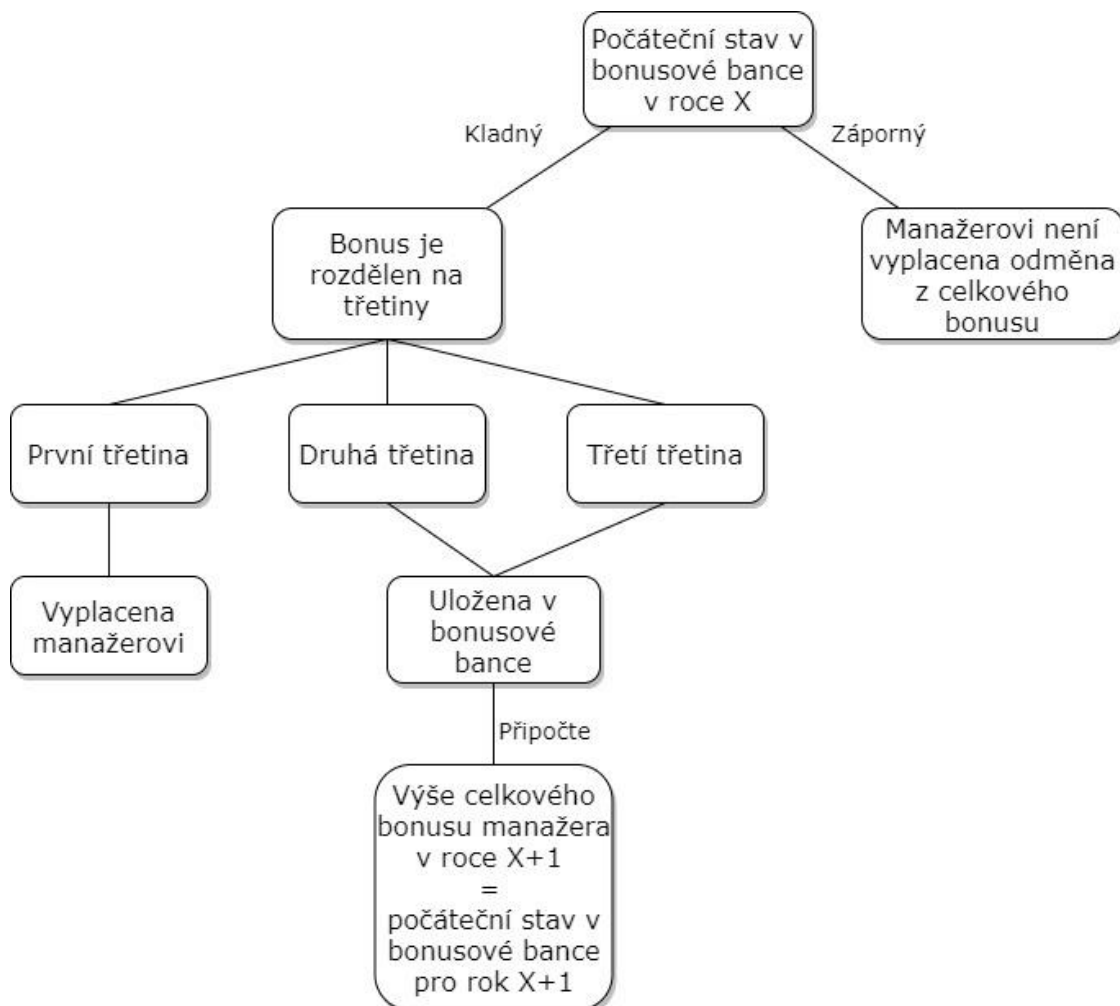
Počáteční stav v bonusové bance v roce X

Kladný

Záporný

Bonus je rozdělen na třetiny

Manažerovi není vyplacena odměna z celkového bonusu

První třetina

Druhá třetina

Třetí třetina

Vyplacena manažerovi

Uložena v bonusové bance

Připočte

Výše celkového bonusu manažera v roce X+1 = počáteční stav v bonusové bance pro rok X+1